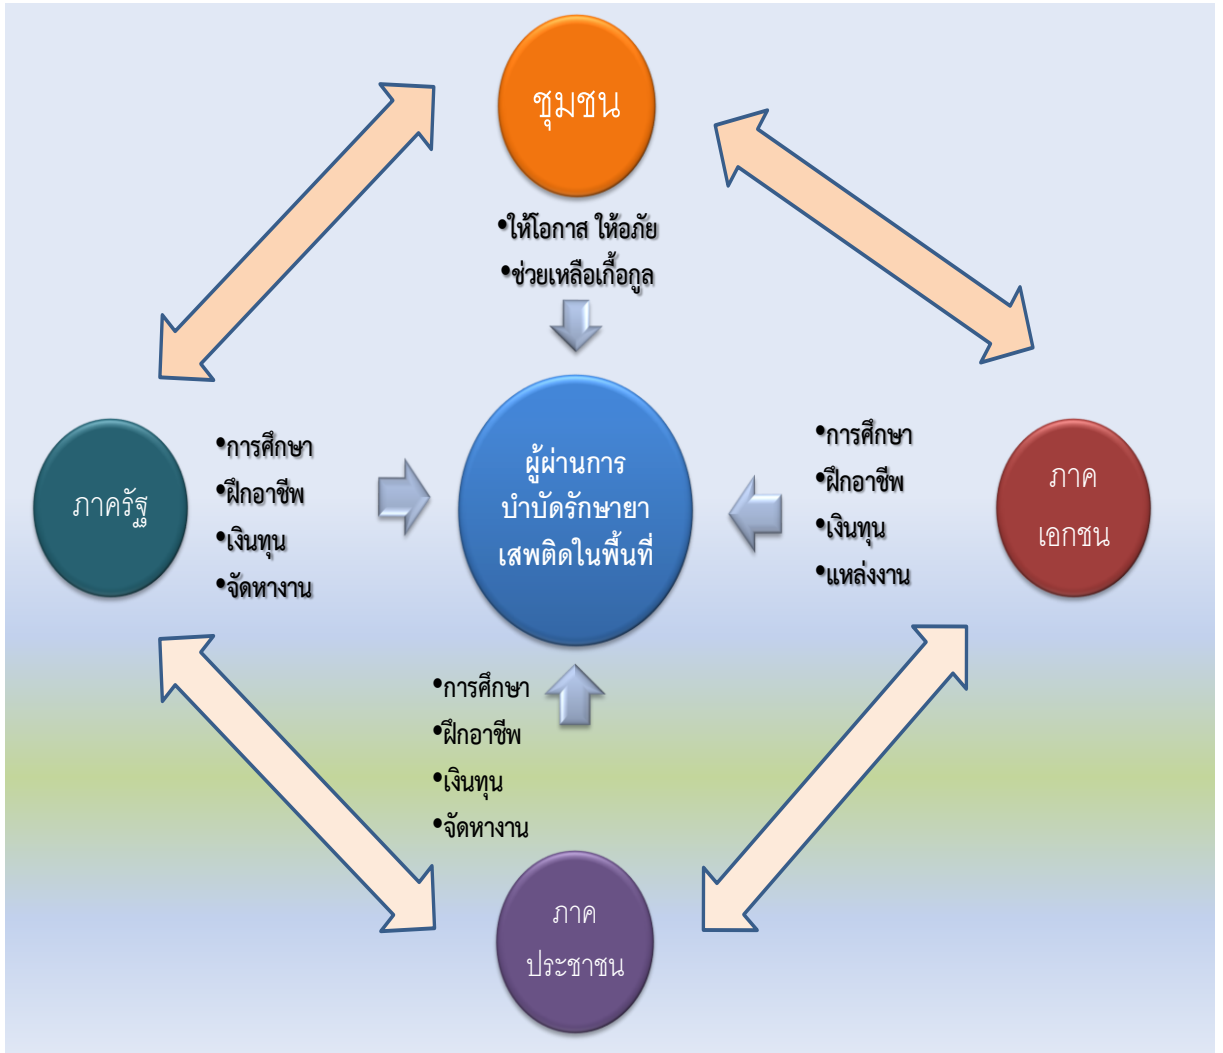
ชุมชน

•ให้โอกาส ให้อภัย
•ช่วยเหลือเกื้อกูล

ภาครัฐ

•การศึกษา
•ฝึกอาชีพ
•เงินทุน
•จัดหางาน

ผู้ผ่านการบำบัดรักษายาเสพติดในพื้นที่

•การศึกษา
•ฝึกอาชีพ
•เงินทุน
•แหล่งงาน

ภาคเอกชน

•การศึกษา
•ฝึกอาชีพ
•เงินทุน
•จัดหางาน

ภาคประชาชน